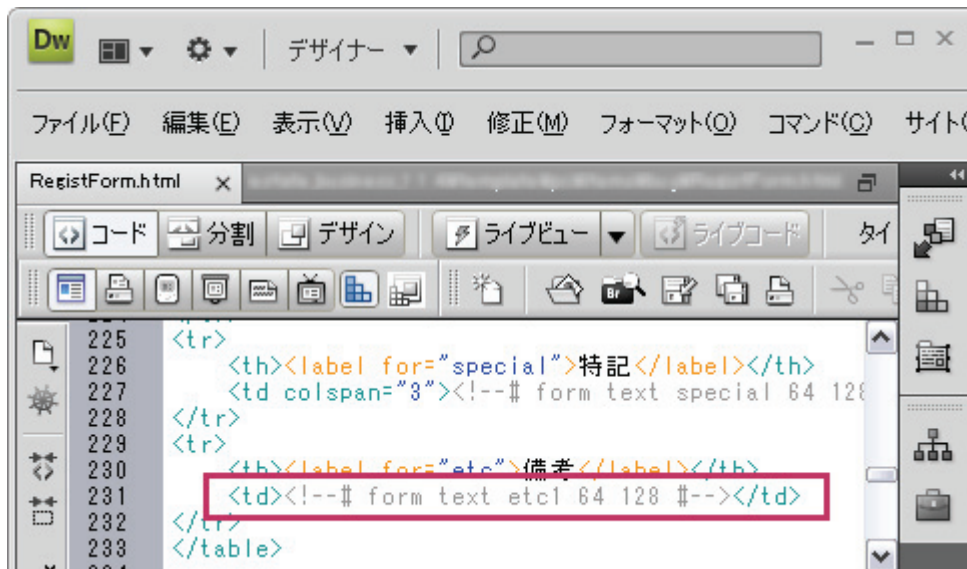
Dw デザイナー ▼

ファイル(F) 編集(E) 表示(V) 挿入(I) 修正(M) フォーマット(O) コマンド(C) サイト(

RegistForm.html ×

コード 分割 デザイン ライブビュー ライブコード タイ

225 <tr>
226 <th><label for="special">特記</label></th>
227 <td colspan="3"><!--# form text special 64 128
228 </tr>
229 <tr>
230 <th><label for="etc">備考</label></th>
231 <td><!--# form text etc1 64 128 #--></td>
232 </tr>
233 </table>